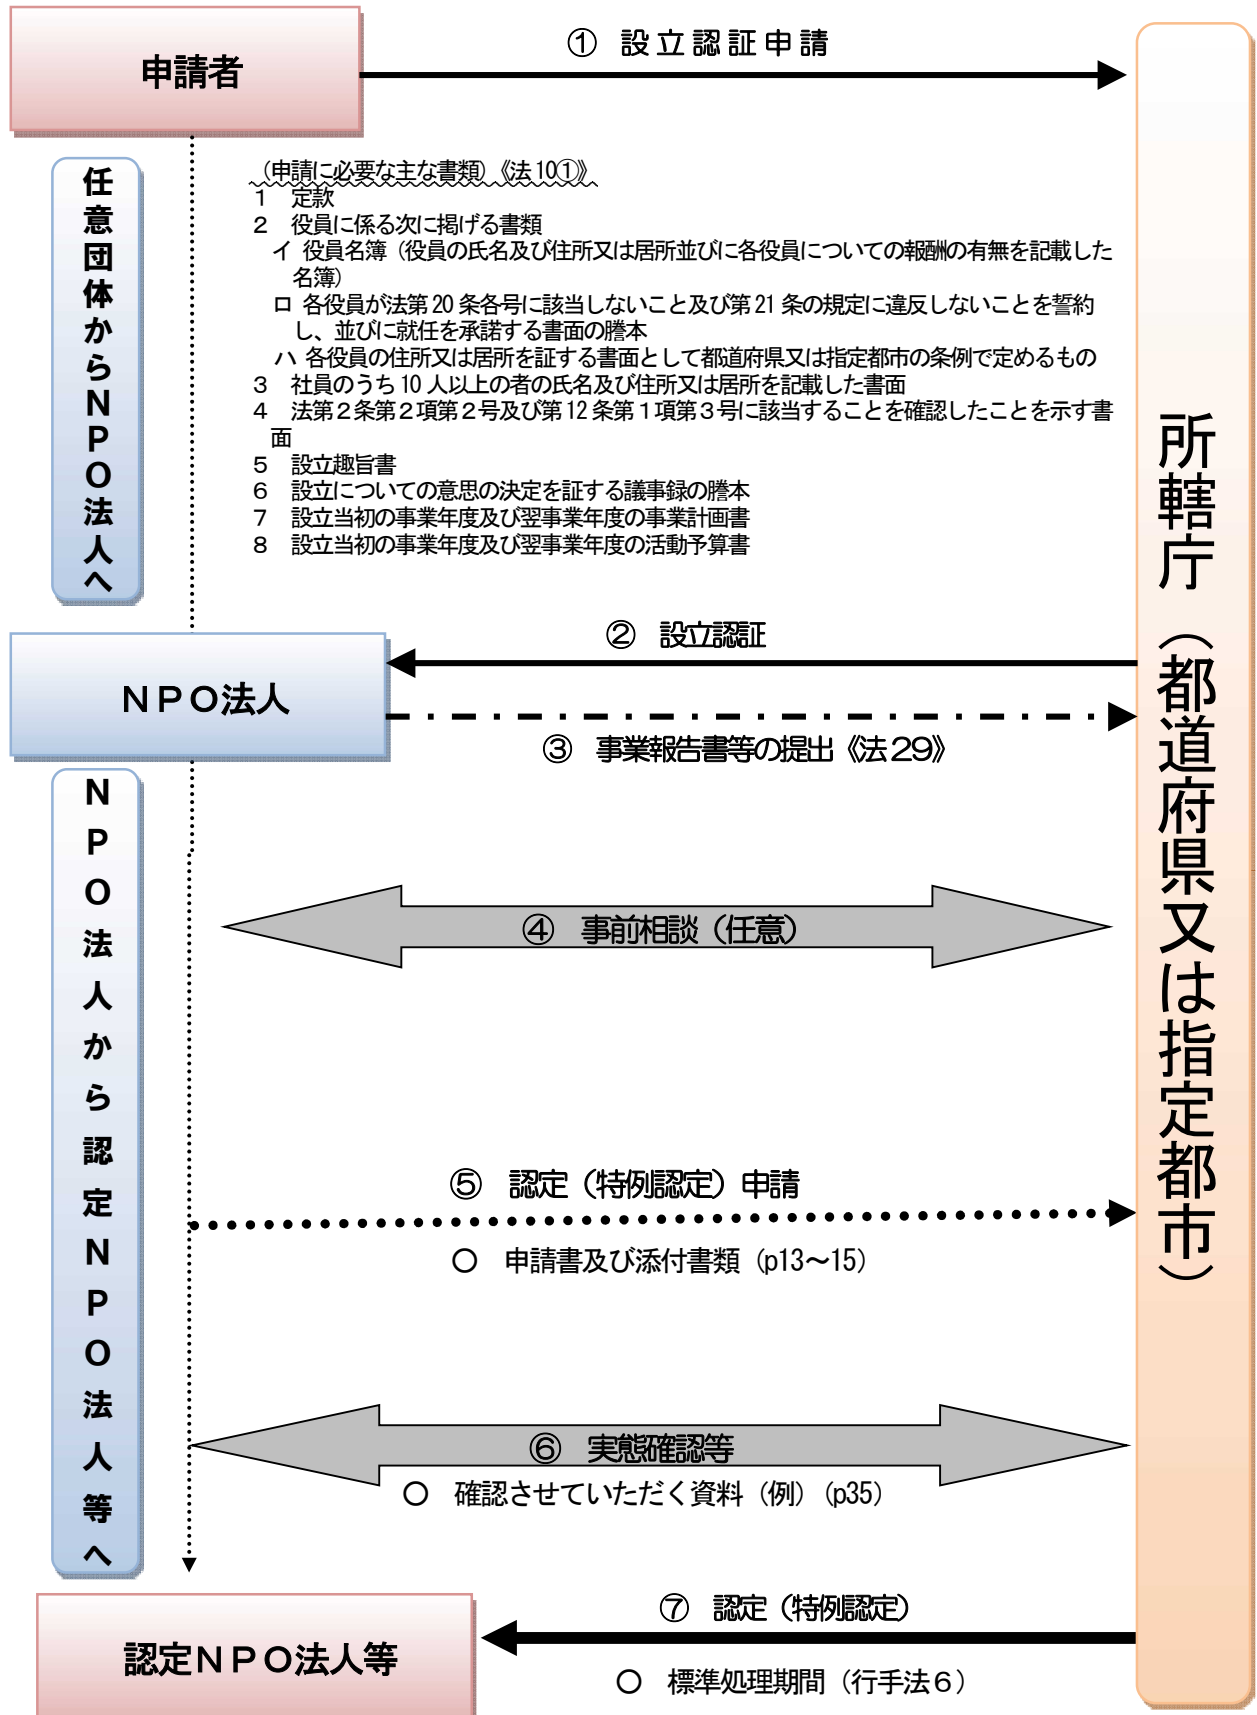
申請者

① 設立認証申請

任意団体からNPO法人へ

（申請に必要な主な書類）《法10①》
1 定款
2 役員に係る次に掲げる書類
イ 役員名簿（役員の氏名及び住所又は居所並びに各役員についての報酬の有無を記載した名簿）
ロ 各役員が法第20条各号に該当しないこと及び第21条の規定に違反しないことを誓約し、並びに就任を承諾する書面の謄本
ハ 各役員の住所又は居所を証する書面として都道府県又は指定都市の条例で定めるもの
3 社員のうち10人以上の者の氏名及び住所又は居所を記載した書面
4 法第2条第2項第2号及び第12条第1項第3号に該当することを確認したことを示す書面
5 設立趣旨書
6 設立についての意思の決定を証する議事録の謄本
7 設立当初の事業年度及び翌事業年度の事業計画書
8 設立当初の事業年度及び翌事業年度の活動予算書

所轄庁（都道府県又は指定都市）

② 設立認証

NPO法人

③ 事業報告書等の提出《法29》

NPO法人から認定NPO法人等へ

④ 事前相談（任意）

⑤ 認定（特例認定）申請

○ 申請書及び添付書類（p13～15）

⑥ 実態確認等

○ 確認させていただく資料（例）（p35）

⑦ 認定（特例認定）

認定NPO法人等

○ 標準処理期間（行手法6）